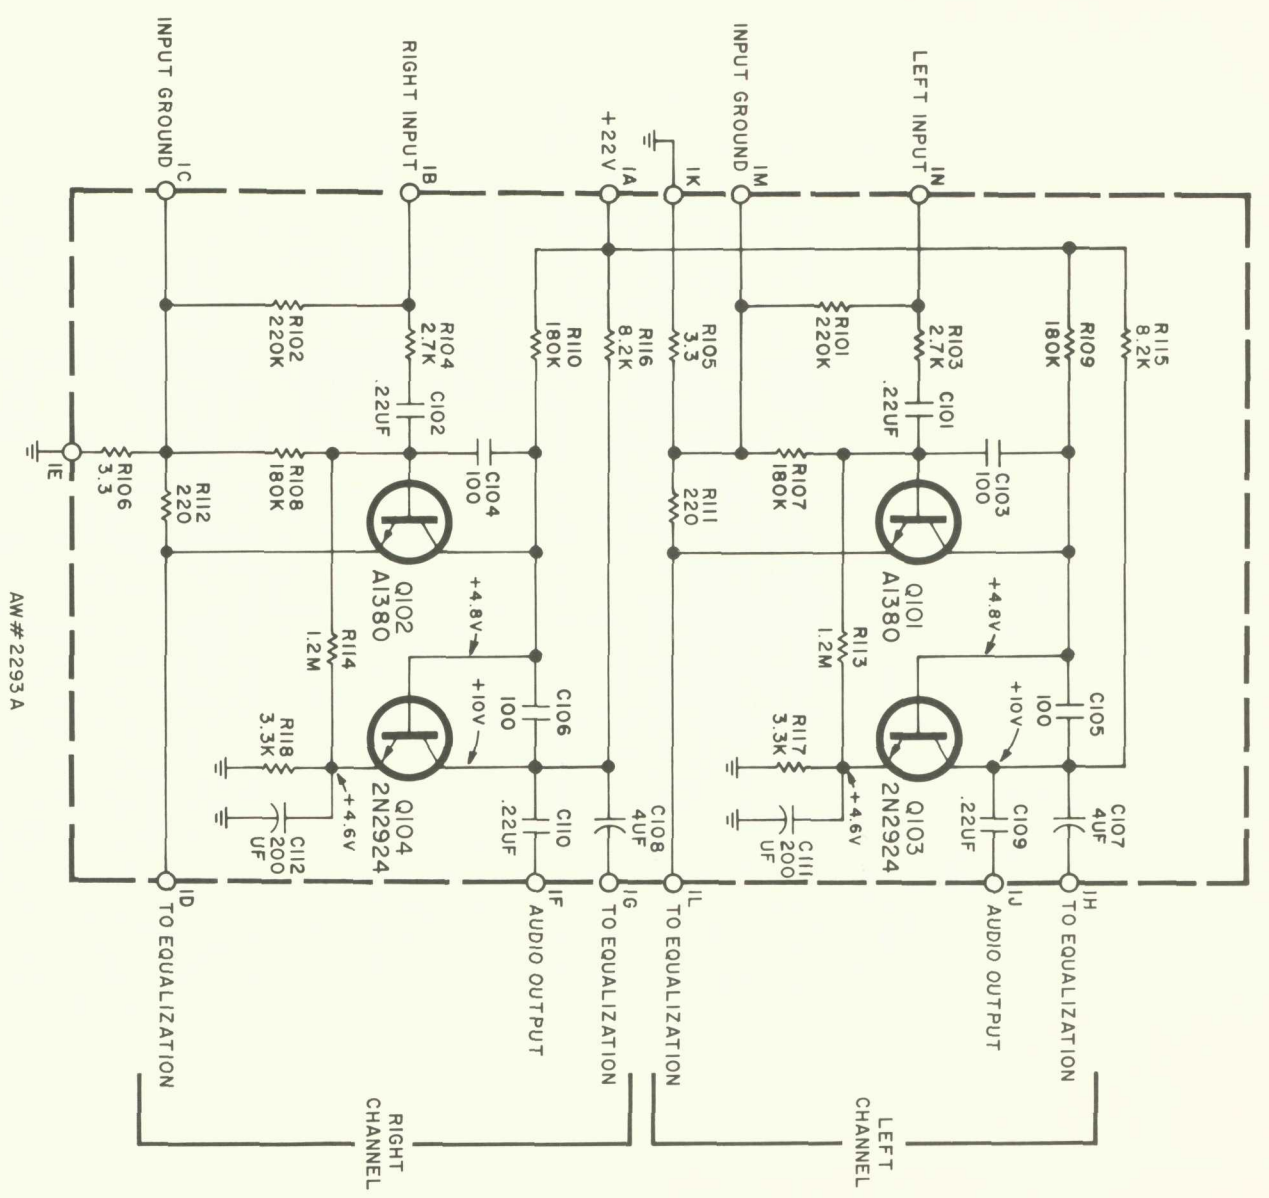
INPUT GROUND
IC
RIGHT INPUT
IB
+22V
IA
IK
INPUT GROUND
IM
LEFT INPUT
IN

R102
220K
R104
2.7K
C102
.22UF
R110
180K
R116
8.2K
R105
3.3
R101
220K
R103
2.7K
C101
.22UF
R109
180K
R115
8.2K

IE
R106
3.3
R112
220
R108
180K
C104
100
Q102
A1380
R111
220
R107
180K
C103
100
Q101
A1380

+4.8V
R114
1.2M
+10V
C106
100
R113
1.2M
+4.8V
+10V
C105
100

R118
3.3K
Q104
2N2924
+4.6V
C112
200
UF
C110
.22UF
C108
4UF
R117
3.3K
Q103
2N2924
+4.6V
C111
200
UF
C109
.22UF
C107
4UF

ID
TO EQUALIZATION
IF
AUDIO OUTPUT
IG
TO EQUALIZATION
IL
TO EQUALIZATION
IJ
AUDIO OUTPUT
IH
TO EQUALIZATION

RIGHT CHANNEL
LEFT CHANNEL

AW # 2293 A